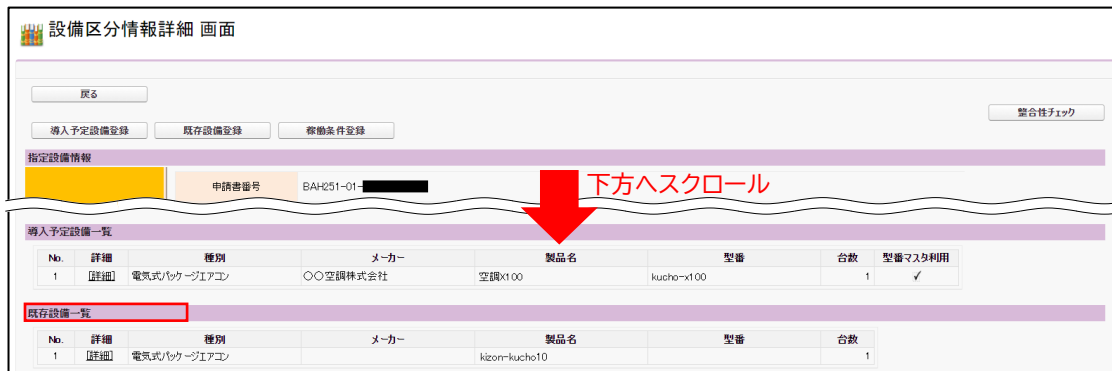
設備区分情報詳細 画面

戻る

整合性チェック

導入予定設備登録 既存設備登録 稼働条件登録

指定設備情報

申請書番号 BAH251-01-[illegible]

下方へスクロール

導入予定設備一覧

| No. | 詳細 | 種別 | メーカー | 製品名 | 型番 | 台数 | 型番マスタ利用 |
|---|---|---|---|---|---|---|---|
| 1 | [詳細] | 電気式パッケージエアコン | ○○空調株式会社 | 空調X100 | kucho-x100 | 1 | ✓ |

既存設備一覧

| No. | 詳細 | 種別 | メーカー | 製品名 | 型番 | 台数 |
|---|---|---|---|---|---|---|
| 1 | [詳細] | 電気式パッケージエアコン | | kizon-kucho10 | | 1 |